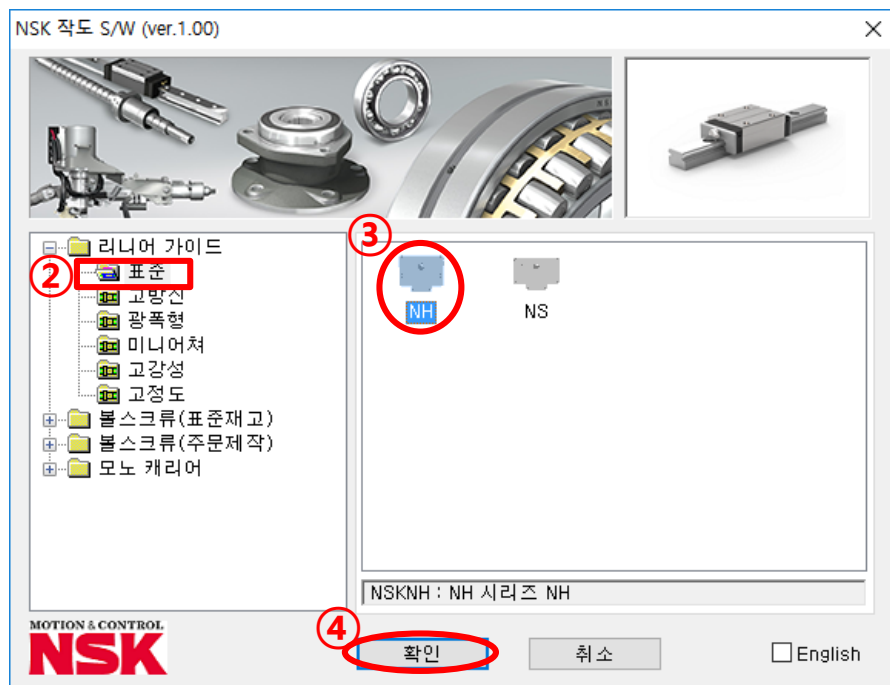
NSK 작도 S/W (ver.1.00)

리니어 가이드
2
표준
고방진
광폭형
미니어쳐
고강성
고정도
볼스크류(표준재고)
볼스크류(주문제작)
모노 캐리어

3
NH
NS

NSKNH : NH 시리즈 NH

MOTION & CONTROL
NSK

4
확인
취소
English